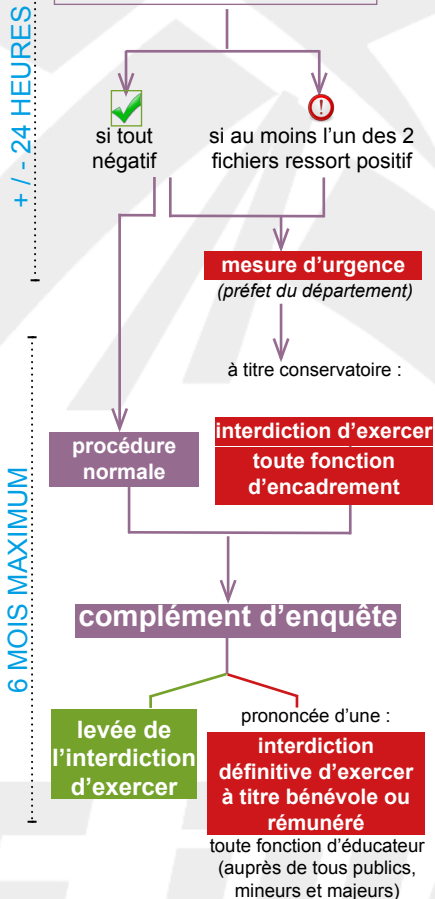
+ / - 24 HEURES

si tout négatif

si au moins l'un des 2 fichiers ressort positif

mesure d'urgence
(préfet du département)

à titre conservatoire :

procédure normale

interdiction d'exercer
toute fonction d'encadrement

6 MOIS MAXIMUM

complément d'enquête

levée de l'interdiction d'exercer

prononcée d'une :

interdiction définitive d'exercer à titre bénévole ou rémunéré

toute fonction d'éducateur (auprès de tous publics, mineurs et majeurs)